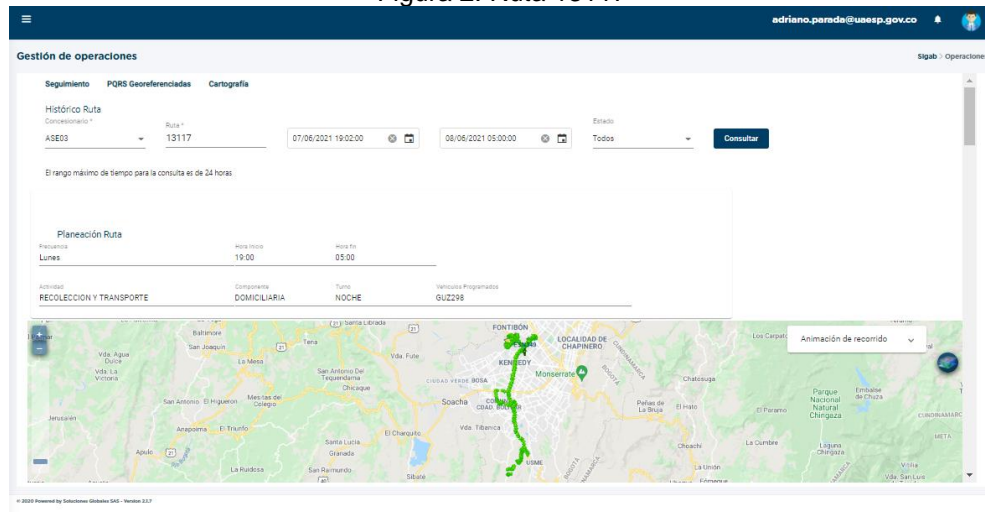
Figura 2. Ruta 13117

adriano.parada@uaesp.gov.co

Gestión de operaciones

Sigab > Operaciones

Seguimiento PQRS Georeferenciadas Cartografía

Histórico Ruta

Concesionario *
ASE03

Ruta *
13117

07/06/2021 19:02:00

08/06/2021 05:00:00

Estado
Todos

Consultar

El rango máximo de tiempo para la consulta es de 24 horas.

Planeación Ruta

Frecuencia
Lunes

Hora Inicio
19:00

Hora Fin
05:00

Actividad
RECOLECCION Y TRANSPORTE

Componente
DOMICILIARIA

Turno
NOCHE

Vehículos Programados
GUZ298

Animación de recorrido

Baltimore
San Joaquín
Tena
Vda. Agua Dulce
Vda. La Victoria
La Mesa
San Antonio Del Tequendama
Chicaque
Vda. Fute
FONTIBÓN
LOCALIDAD DE CHAPINERO
KENNEDY
BOSA
Monserrate
Soacha
CDAD. BOLÍVAR
San Antonio
El Higuerón
Mesitas del Colegio
Jerusalén
Anapoima
El Triunfo
El Chuscal
Vda. Tibanica
Santa Lucía
Granada
Apulo
La Rudiosa
San Raimundo
Sibaté
USME
Chatasugá
Peñas de La Bruja
El Hato
Parque Nacional Natural Chingaza
Embalse de Chuza
El Páramo
La Cumbre
Laguna Chingaza
Choachí
La Unión
Vda. San Luis
META
Los Carpatos

© 2020 Powered by Soluciones Globales SAS - Version 2.1.7